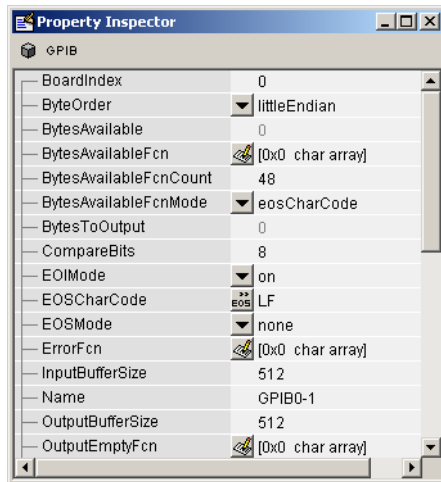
Property Inspector

GPIB

| | |
|---|---|
| BoardIndex | 0 |
| ByteOrder | littleEndian |
| BytesAvailable | 0 |
| BytesAvailableFcn | [0x0 char array] |
| BytesAvailableFcnCount | 48 |
| BytesAvailableFcnMode | eosCharCode |
| BytesToOutput | 0 |
| CompareBits | 8 |
| EOIMode | on |
| EOSCharCode | LF |
| EOSMode | none |
| ErrorFcn | [0x0 char array] |
| InputBufferSize | 512 |
| Name | GPIB0-1 |
| OutputBufferSize | 512 |
| OutputEmptyFcn | [0x0 char array] |